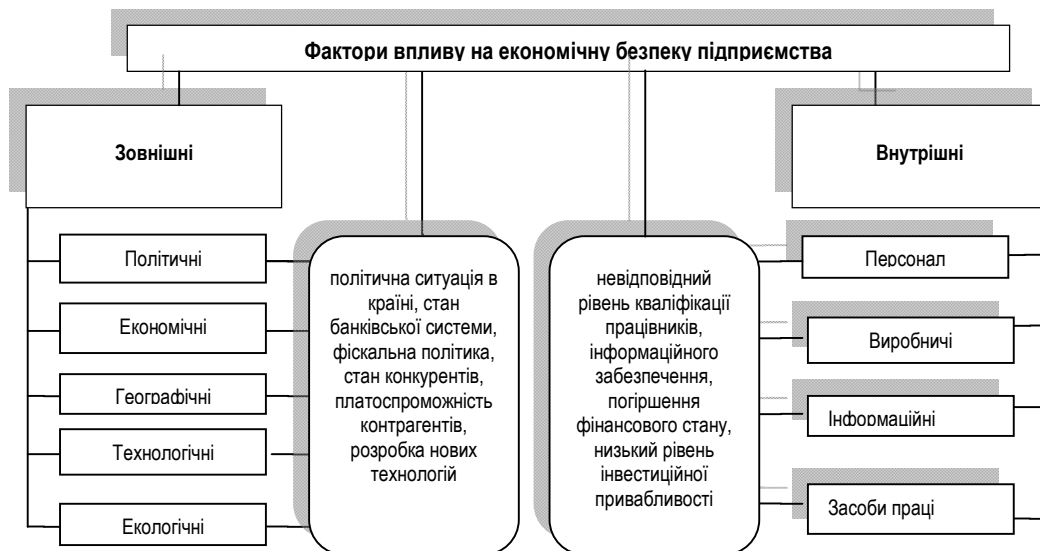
Фактори впливу на економічну безпеку підприємства

Зовнішні

Внутрішні

Політичні

Економічні

Географічні

Технологічні

Екологічні

політична ситуація в країні, стан банківської системи, фіскальна політика, стан конкурентів, платоспроможність контрагентів, розробка нових технологій

невідповідний рівень кваліфікації працівників, інформаційного забезпечення, погіршення фінансового стану, низький рівень інвестиційної привабливості

Персонал

Виробничі

Інформаційні

Засоби праці